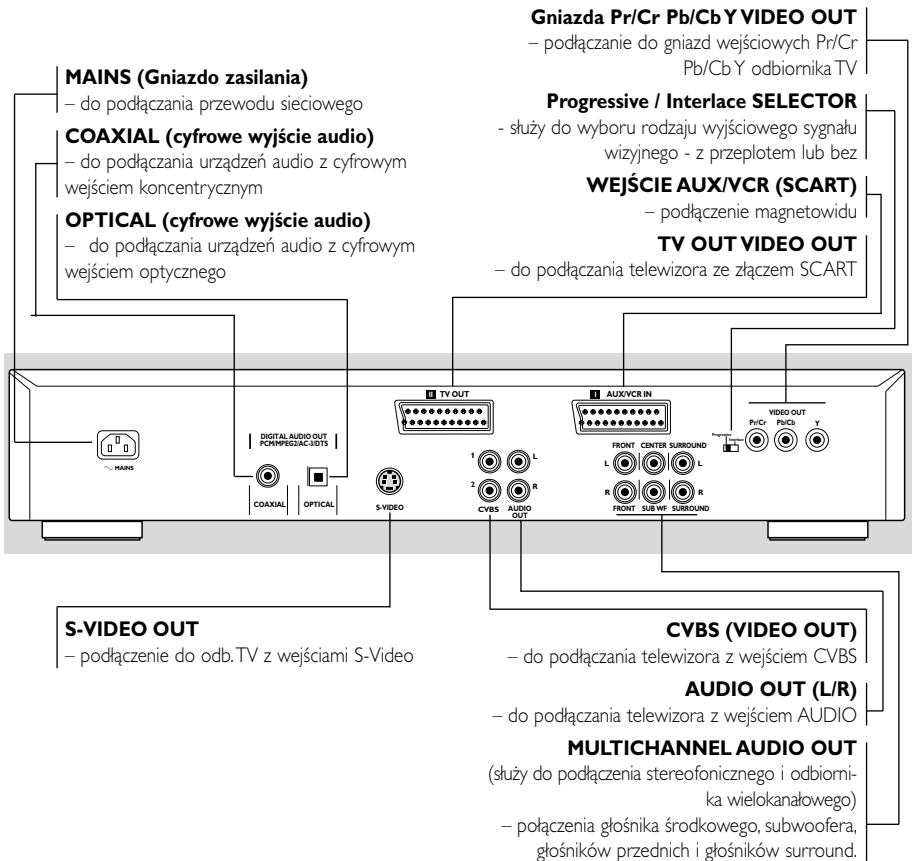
Gniazda Pr/Cr Pb/Cb Y VIDEO OUT
– podłączanie do gniazd wejściowych Pr/Cr Pb/Cb Y odbiornika TV

MAINS (Gniazdo zasilania)
– do podłączania przewodu sieciowego

Progressive / Interlace SELECTOR
- służy do wyboru rodzaju wyjściowego sygnału wizyjnego - z przeplotem lub bez

COAXIAL (cyfrowe wyjście audio)
– do podłączania urządzeń audio z cyfrowym wejściem koncentrycznym

WEJŚCIE AUX/VCR (SCART)
– podłączenie magnetowidu

OPTICAL (cyfrowe wyjście audio)
– do podłączania urządzeń audio z cyfrowym wejściem optycznego

TV OUT VIDEO OUT
– do podłączania telewizora ze złączem SCART

~ MAINS

DIGITAL AUDIO OUT PCM/MPEG2/AC-3/DTS

COAXIAL

OPTICAL

S-VIDEO

II TV OUT

1 L

2 R

CVBS

AUDIO OUT

I AUX/VCR IN

FRONT CENTER SURROUND

L L

R R

FRONT SUB WF SURROUND

Progressive Interlace

VIDEO OUT

Pr/Cr Pb/Cb Y

S-VIDEO OUT
– podłączenie do odb. TV z wejściami S-Video

CVBS (VIDEO OUT)
– do podłączania telewizora z wejściem CVBS

AUDIO OUT (L/R)
– do podłączania telewizora z wejściem AUDIO

MULTICHANNEL AUDIO OUT
(służy do podłączenia stereofonicznego i odbiornika wielokanałowego)
– połączenia głośnika środkowego, subwoofera, głośników przednich i głośników surround.